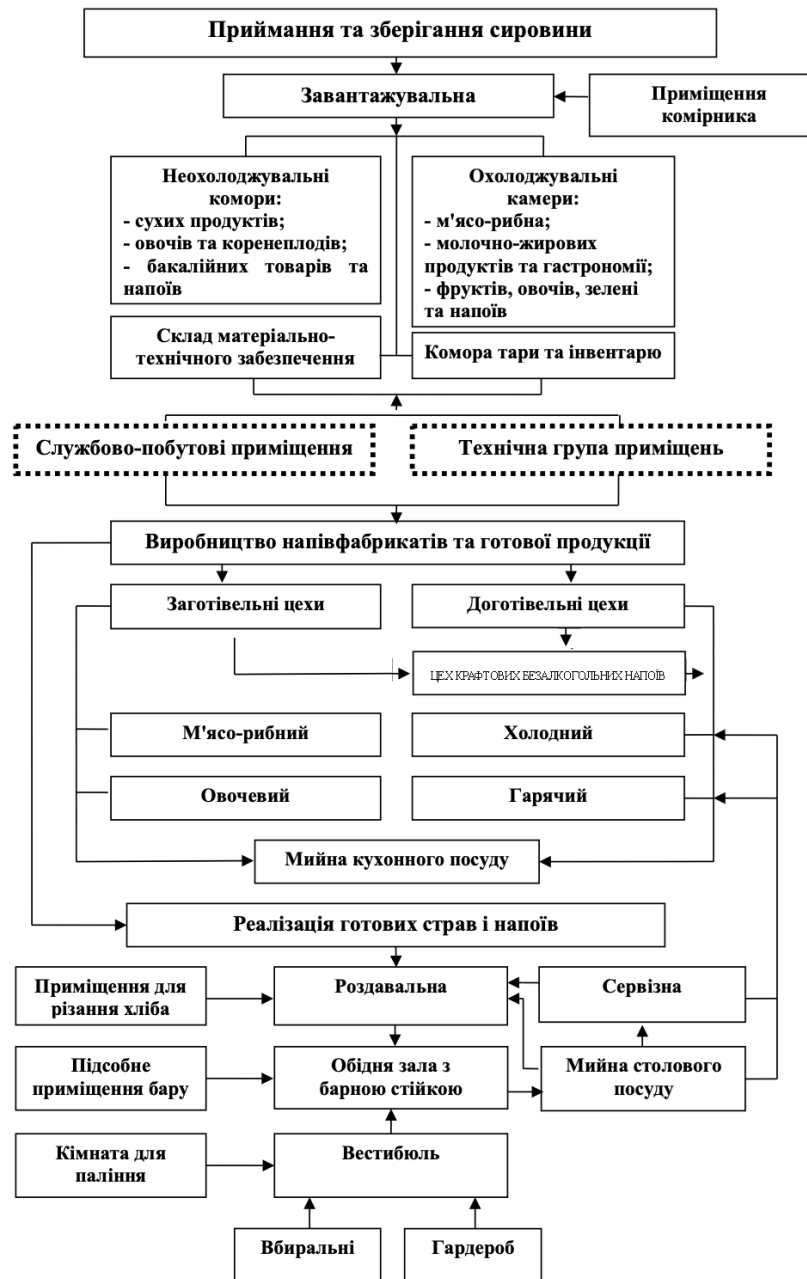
Приймання та зберігання сировини

Завантажувальна

Приміщення комірника

Неохолоджувальні комори:
- сухих продуктів;
- овочів та коренеплодів;
- бакалійних товарів та напоїв

Охолоджувальні камери:
- м'ясо-рибна;
- молочно-жирових продуктів та гастрономії;
- фруктів, овочів, зелені та напоїв

Склад матеріально-технічного забезпечення

Комора тари та інвентарю

Службово-побутові приміщення

Технічна група приміщень

Виробництво напівфабрикатів та готової продукції

Заготівельні цехи

Доготівельні цехи

ЦЕХ КРАФТОВИХ БЕЗАЛКОГОЛЬНИХ НАПОЇВ

М'ясо-рибний

Холодний

Овочевий

Гарячий

Мийна кухонного посуду

Реалізація готових страв і напоїв

Приміщення для різання хліба

Роздавальна

Сервізна

Підсобне приміщення бару

Обідня зала з барною стійкою

Мийна столового посуду

Кімната для паління

Вестибюль

Вбиральні

Гардероб